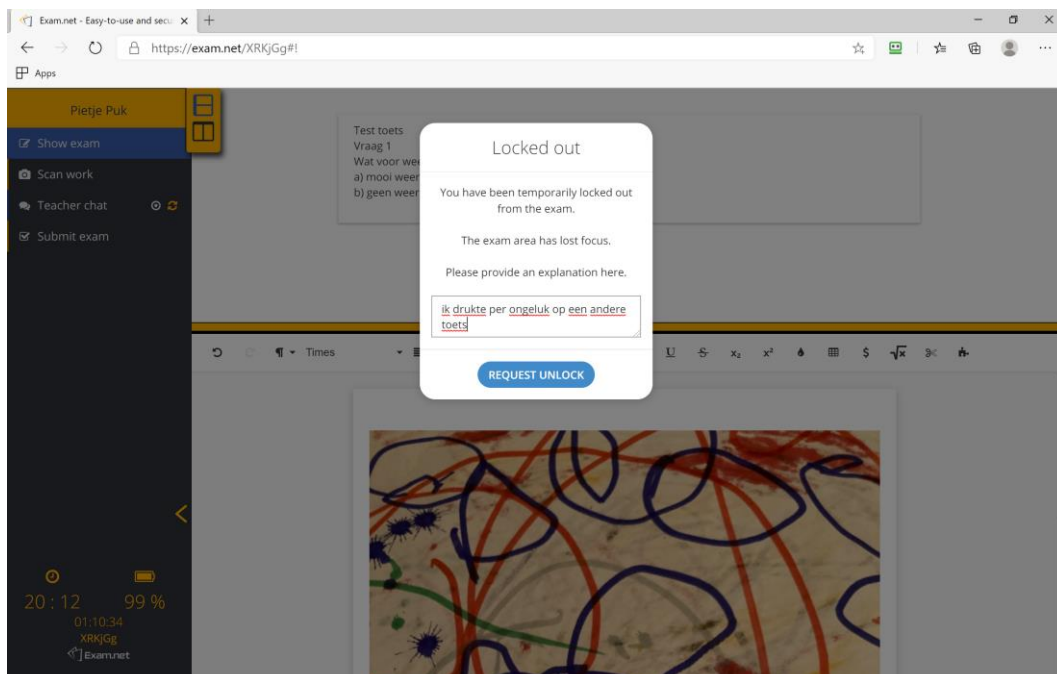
Exam.net - Easy-to-use and secu ×
https://exam.net/XRKjGg#!
Apps

Pietje Puk
Show exam
Scan work
Teacher chat
Submit exam

Test toets
Vraag 1
Wat voor wee
a) mooi weer
b) geen weer

Locked out

You have been temporarily locked out from the exam.

The exam area has lost focus.

Please provide an explanation here.

ik drukte per ongeluk op een andere toets

REQUEST UNLOCK

Times

20 : 12 99 %
01:10:34
XRKjGg
Exam.net